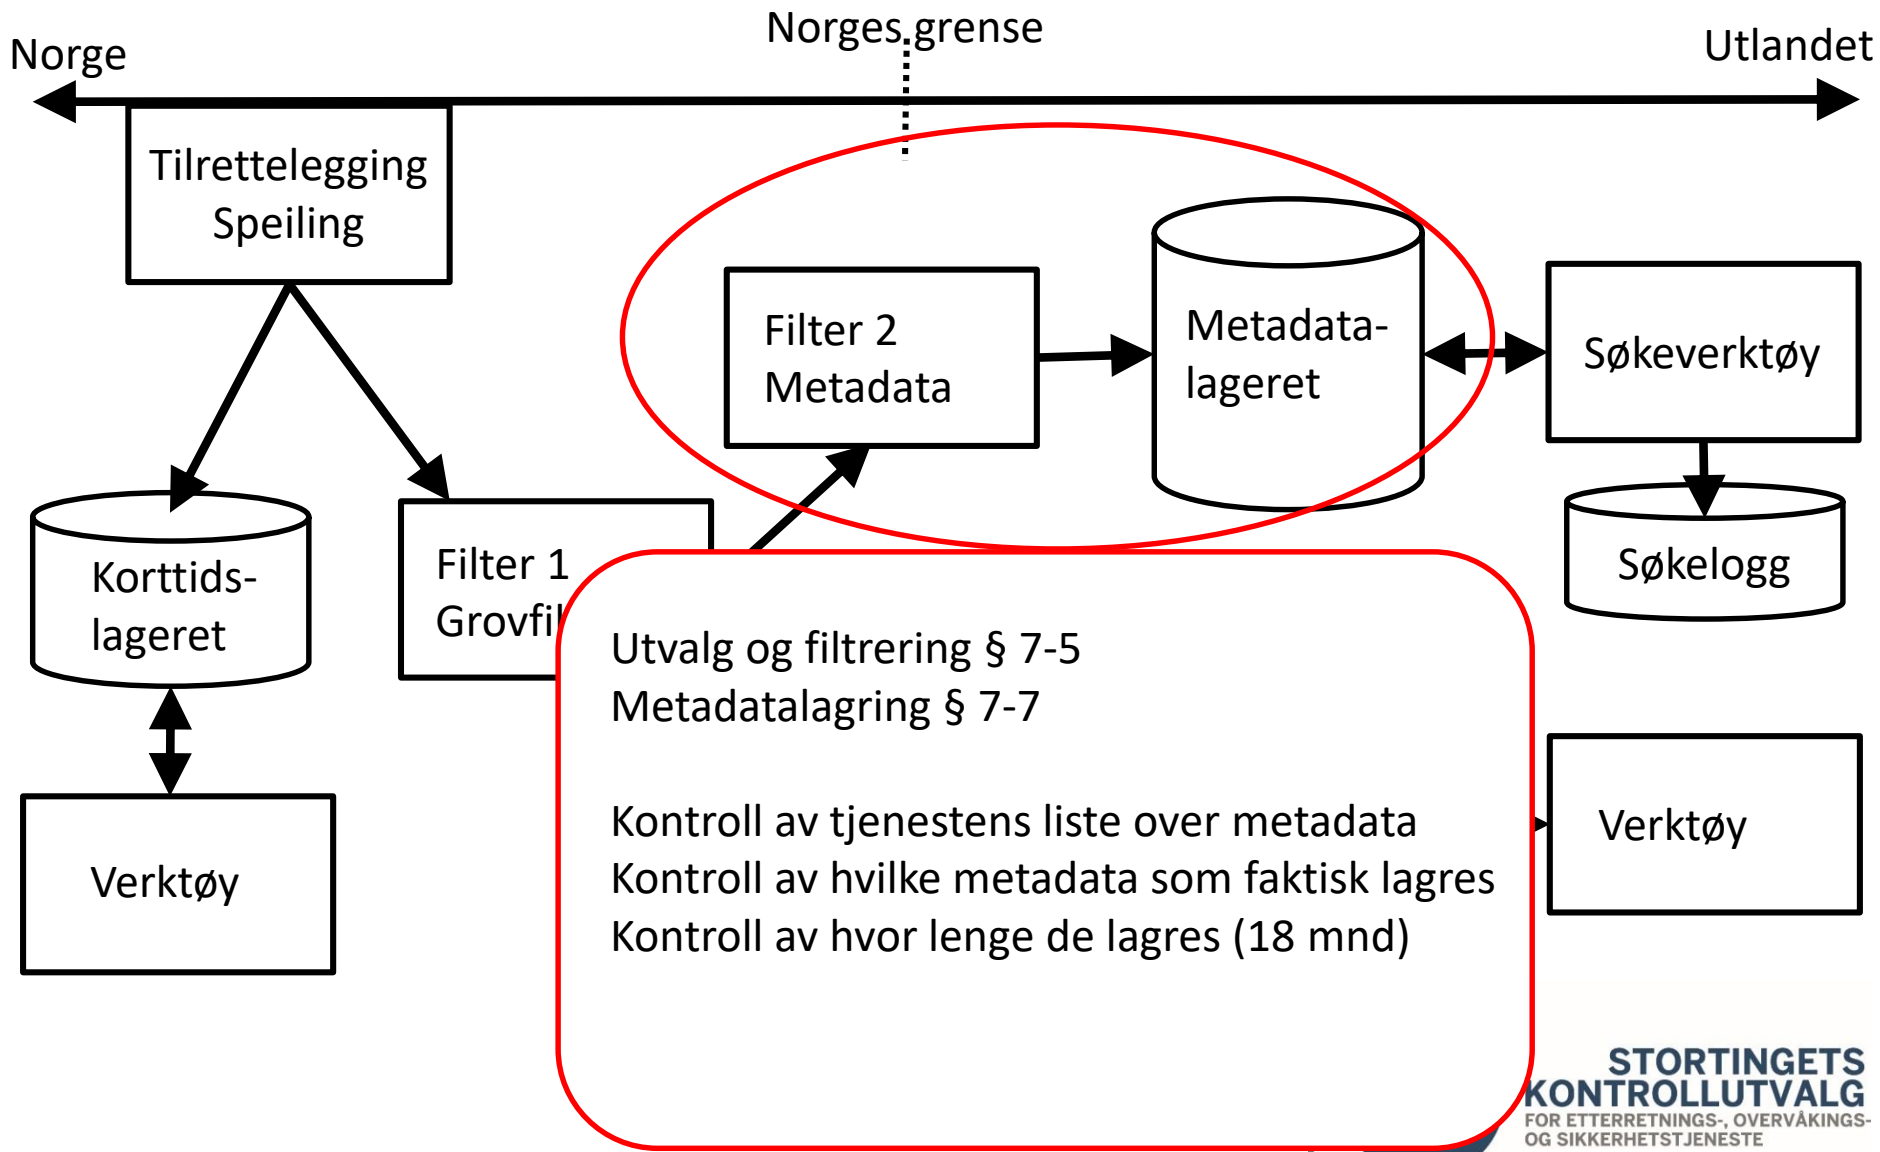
Norge

Norges grense

Utlandet

Tilrettelegging
Speiling

Filter 2
Metadata

Metadata-
lageret

Søkeverktøy

Søkelogg

Korttids-
lageret

Filter 1
Grovfi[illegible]

Verktøy

Utvalg og filtrering § 7-5
Metadatalagring § 7-7

Kontroll av tjenestens liste over metadata
Kontroll av hvilke metadata som faktisk lagres
Kontroll av hvor lenge de lagres (18 mnd)

Verktøy

STORTINGETS
KONTROLLUTVALG
FOR ETTERRETNINGS-, OVERVÅKINGS-
OG SIKKERHETSTJENESTE